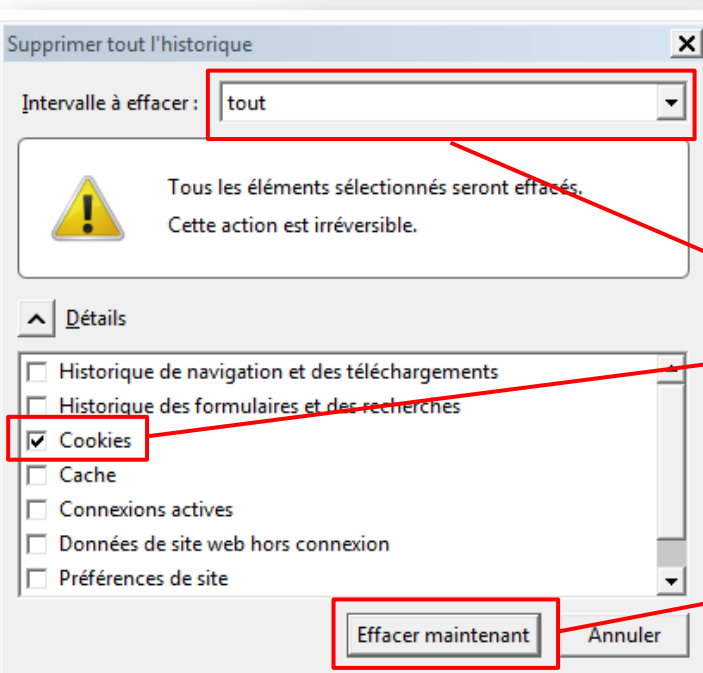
Supprimer tout l'historique

Intervalle à effacer : tout

Tous les éléments sélectionnés seront effacés.
Cette action est irréversible.

Détails

Historique de navigation et des téléchargements
Historique des formulaires et des recherches
Cookies
Cache
Connexions actives
Données de site web hors connexion
Préférences de site

Effacer maintenant
Annuler